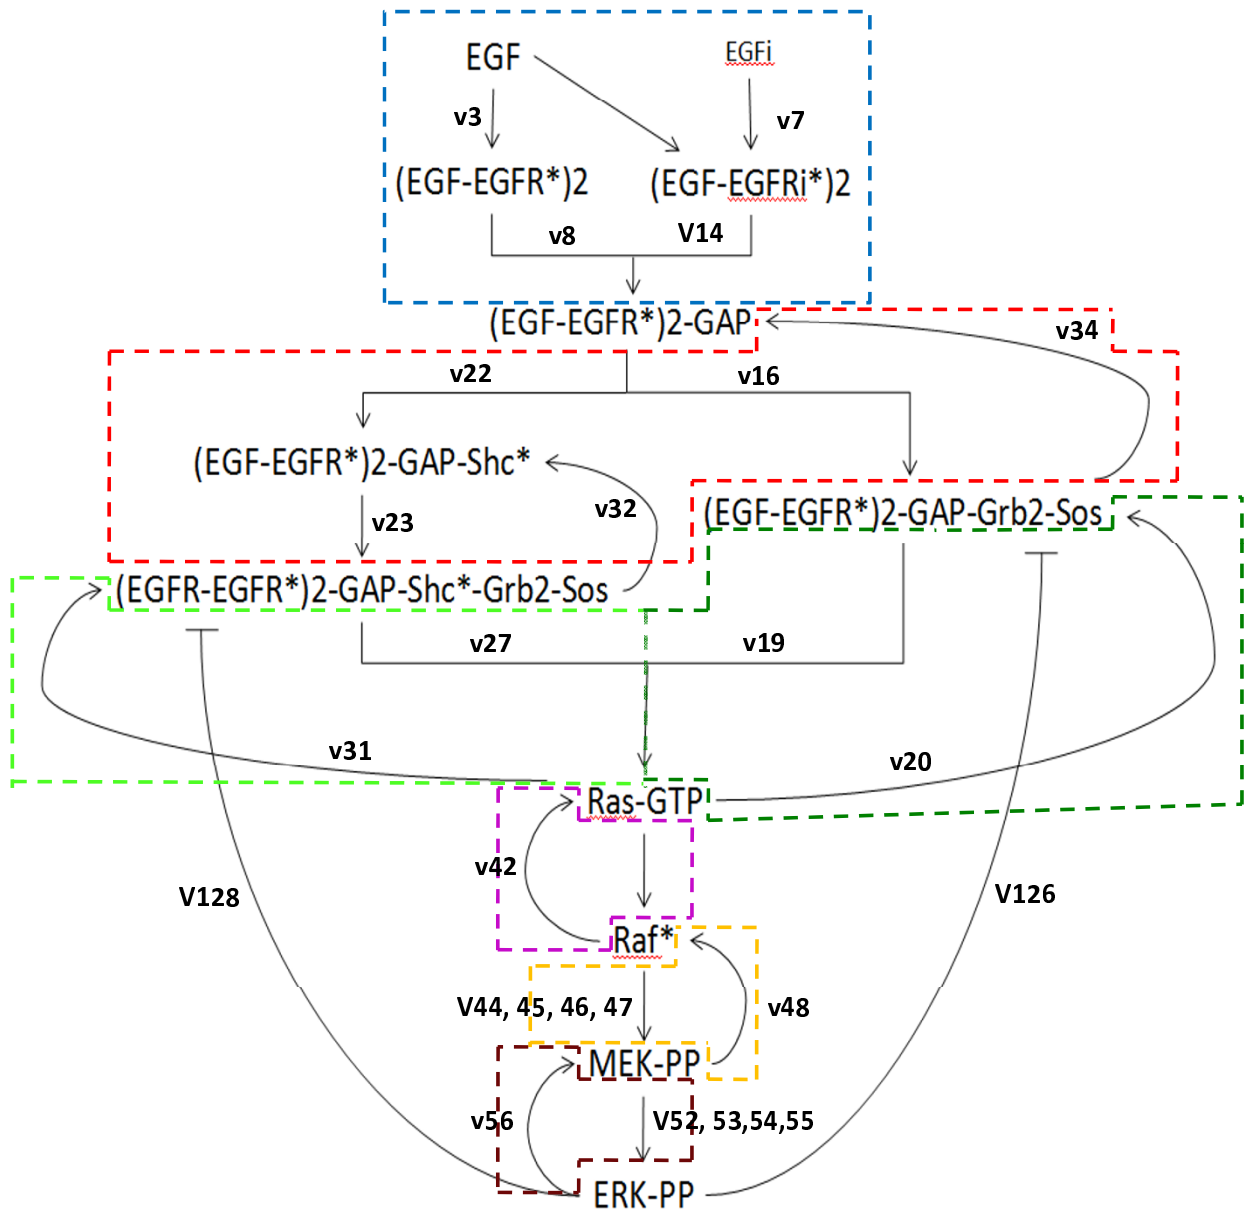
EGF
EGFi
v3
v7
(EGF-EGFR*)2
(EGF-EGFRi*)2
v8
V14
(EGF-EGFR*)2-GAP
v34
v22
v16
(EGF-EGFR*)2-GAP-Shc*
v32
v23
(EGF-EGFR*)2-GAP-Grb2-Sos
(EGFR-EGFR*)2-GAP-Shc*-Grb2-Sos
v27
v19
v31
v20
Ras-GTP
v42
V128
V126
Raf*
V44, 45, 46, 47
v48
MEK-PP
v56
V52, 53,54,55
ERK-PP